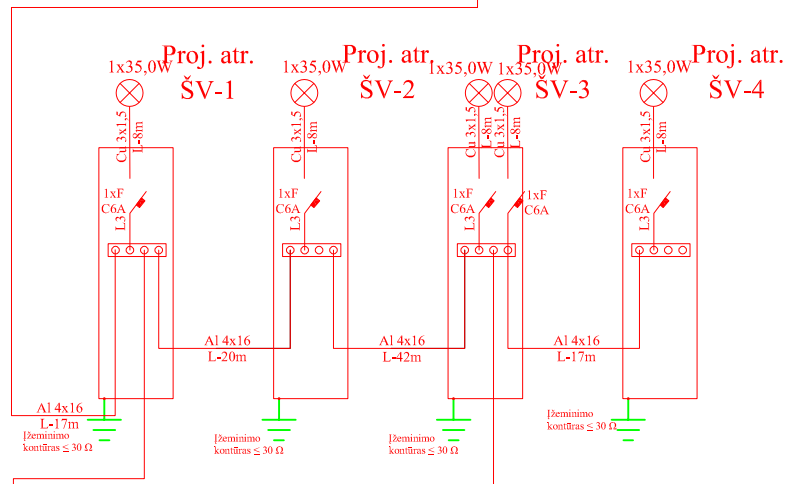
1x35,0W Proj. atr. ŠV-1

Cu 3x1,5 L-8m

1xF C6A L3

1x35,0W Proj. atr. ŠV-2

Cu 3x1,5 L-8m

1xF C6A L3

1x35,0W 1x35,0W Proj. atr. ŠV-3

Cu 3x1,5 L-8m Cu 3x1,5 L-8m

1xF C6A L3 1xF C6A

1x35,0W Proj. atr. ŠV-4

Cu 3x1,5 L-8m

1xF C6A L3

Al 4x16 L-20m

Al 4x16 L-42m

Al 4x16 L-17m

Al 4x16 L-17m

Įžeminimo kontūras ≤ 30 Ω

Įžeminimo kontūras ≤ 30 Ω

Įžeminimo kontūras ≤ 30 Ω

Įžeminimo kontūras ≤ 30 Ω